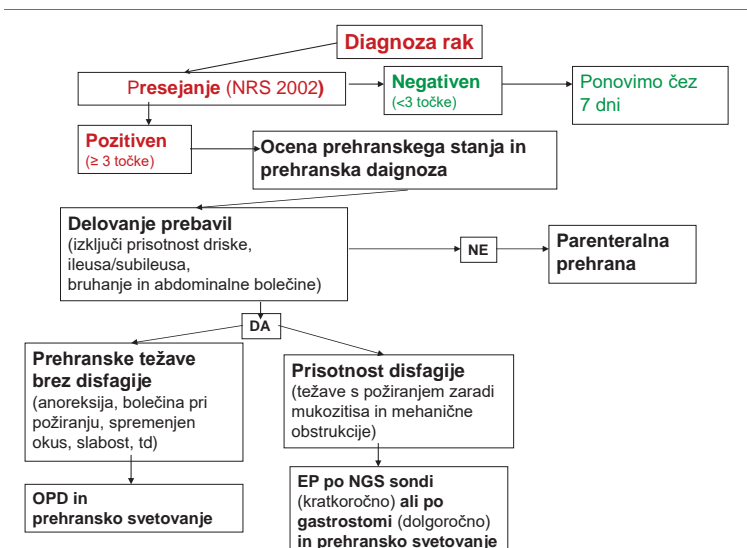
Diagnoza rak

Presejanje (NRS 2002)

Negativen
(<3 točke)

Ponovimo čez 7 dni

Pozitiven
(≥ 3 točke)

Ocena prehranskega stanja in prehranska daignoza

Delovanje prebavil
(izključi prisotnost driske, ileusa/subileusa, bruhanje in abdominalne bolečine)

NE

Parenteralna prehrana

DA

Prehranske težave brez disfagije
(anoreksija, bolečina pri požiranju, spremenjen okus, slabost, td)

Prisotnost disfagije
(težave s požiranjem zaradi mukozitisa in mehanične obstrukcije)

OPD in prehransko svetovanje

EP po NGS sondi (kratkoročno) ali po gastrostomi (dolgoročno) in prehransko svetovanje